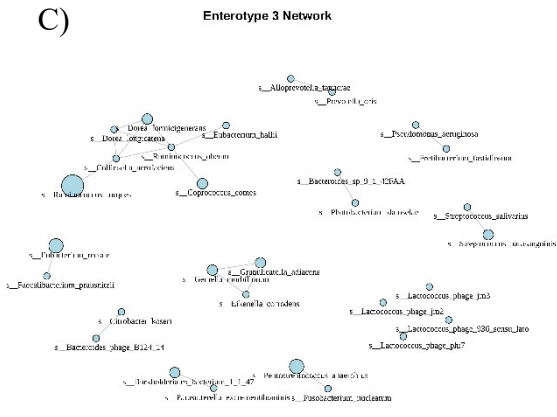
C)

Enterotype 3 Network

s__Alloprevotella_tannerae
s__Prevotella_oris

s__Dorea_formicigenerans
s__Dorea_longicatena
s__Eubacterium_hallii
s__Ruminococcus_obeum
s__Collinsella_aerofaciens
s__Ruminococcus_torques
s__Coprococcus_comes

s__Pseudomonas_aeruginosa
s__Pseudoflavonifractor_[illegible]

s__Bacteroides_sp_9_1_42FAA
s__Phascolarctobacterium_succinatutens

s__Streptococcus_salivarius
s__Streptococcus_parasanguinis

s__Eubacterium_rectale
s__Faecalibacterium_prausnitzii

s__Granulicatella_adiacens
s__Gemella_morbillorum
s__Eikenella_corrodens

s__Lactococcus_phage_jm3
s__Lactococcus_phage_jm2
s__Lactococcus_phage_936_sensu_lato
s__Lactococcus_phage_phi7

s__Citrobacter_koseri
s__Bacteroides_phage_B124_14

s__Peptostreptococcus_anaerobius
s__Burkholderiales_bacterium_1_1_47
s__Parasutterella_excrementihominis
s__Fusobacterium_nucleatum